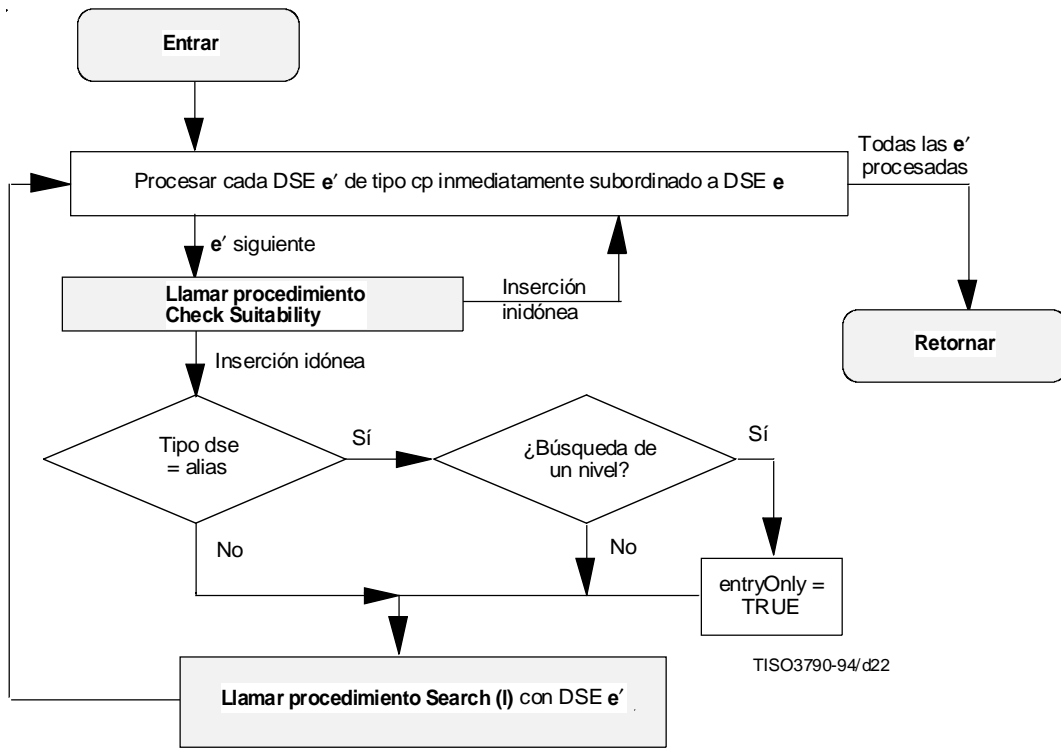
Entrar

Procesar cada DSE **e**′ de tipo cp inmediatamente subordinado a DSE **e**

Todas las **e**′ procesadas

**e**′ siguiente

Llamar procedimiento Check Suitability

Inserción inidónea

Retornar

Inserción idónea

Tipo dse = alias

Sí

¿Búsqueda de un nivel?

Sí

No

No

entryOnly = TRUE

TISO3790-94/d22

Llamar procedimiento Search (I) con DSE **e**′